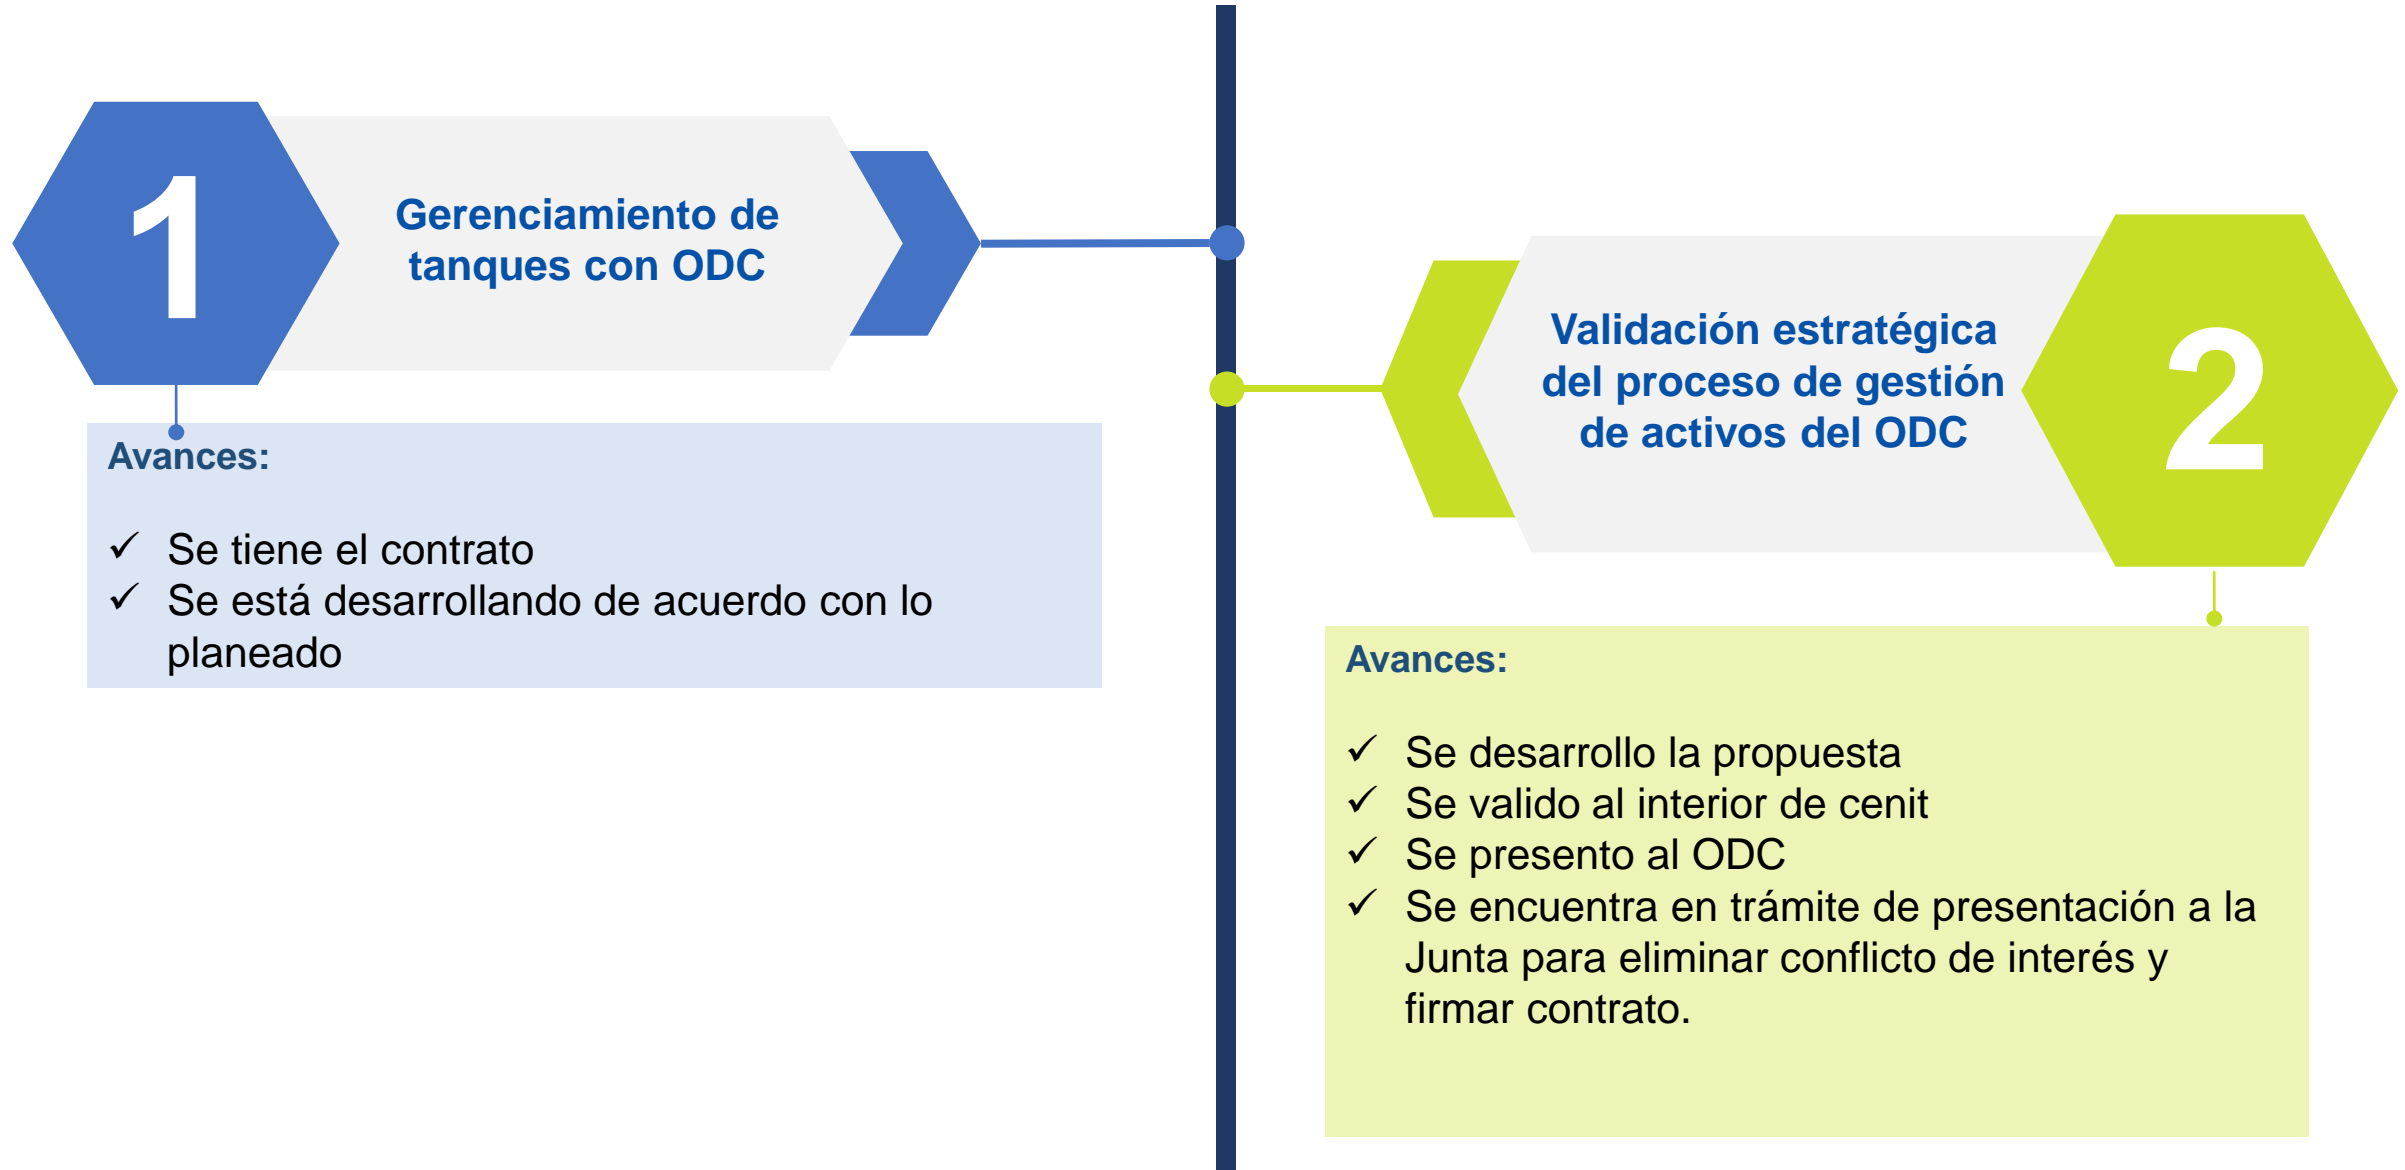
1

Gerenciamiento de tanques con ODC

Avances:

✓ Se tiene el contrato
✓ Se está desarrollando de acuerdo con lo planeado

Validación estratégica del proceso de gestión de activos del ODC

2

Avances:

✓ Se desarrollo la propuesta
✓ Se valido al interior de cenit
✓ Se presento al ODC
✓ Se encuentra en trámite de presentación a la Junta para eliminar conflicto de interés y firmar contrato.